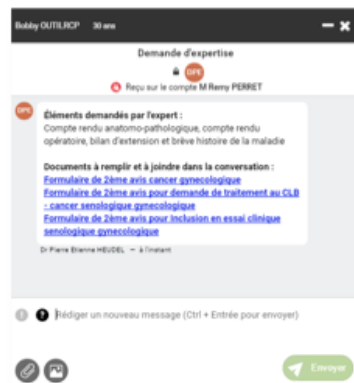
Bobby OUTILRCP 30 ans

Demande d'expertise

DPE

Reçu sur le compte M Remy PERRET

DPE

Éléments demandés par l'expert :
Compte rendu anatomo-pathologique, compte rendu opératoire, bilan d'extension et brève histoire de la maladie

Documents à remplir et à joindre dans la conversation :
Formulaire de 2ème avis pour cancer gynecologique
Formulaire de 2ème avis pour demande de traitement au CLB - cancer senologique gynecologique
Formulaire de 2ème avis pour inclusion en essai clinique senologique gynecologique

Dr Pierre Etienne HEUDEL — à l'instant

Rédiger un nouveau message (Ctrl + Entrée pour envoyer)

Envoyer